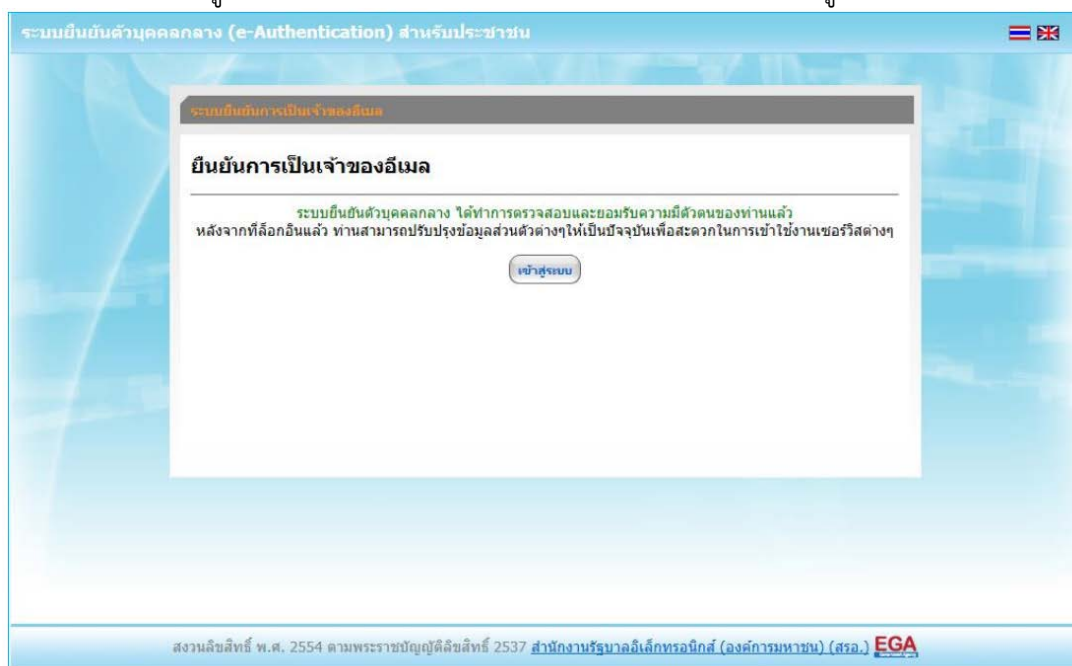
ระบบยืนยันตัวบุคคลกลาง (e-Authentication) สำหรับประชาชน

ระบบยืนยันการเป็นเจ้าของอีเมล

ยืนยันการเป็นเจ้าของอีเมล

ระบบยืนยันตัวบุคคลกลาง ได้ทำการตรวจสอบและยอมรับความมีตัวตนของท่านแล้ว
หลังจากที่ล็อกอินแล้ว ท่านสามารถปรับปรุงข้อมูลส่วนตัวต่างๆให้เป็นปัจจุบันเพื่อสะดวกในการเข้าใช้งานเซอร์วิสต่างๆ

เข้าสู่ระบบ

สงวนลิขสิทธิ์ พ.ศ. 2554 ตามพระราชบัญญัติลิขสิทธิ์ 2537 สำนักงานรัฐบาลอิเล็กทรอนิกส์ (องค์การมหาชน) (สรอ.) EGA